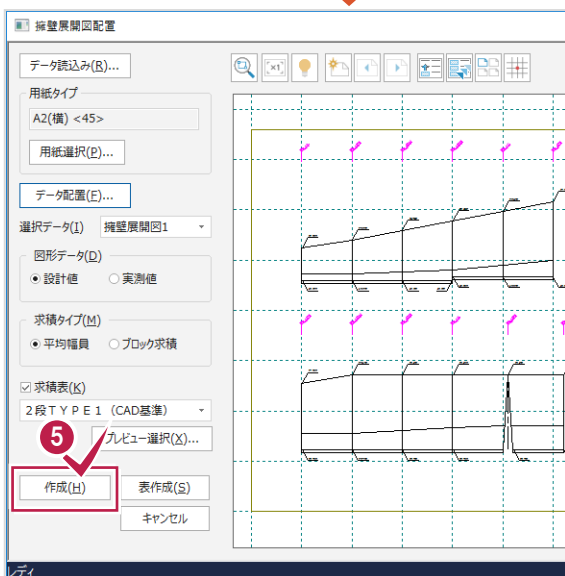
擁壁展開図配置

データ読込み(R)...

用紙タイプ

A2(横) <45>

用紙選択(P)...

データ配置(F)...

選択データ(I) 擁壁展開図1

図形データ(D)

設計値 実測値

求積タイプ(M)

平均幅員 ブロック求積

求積表(K)

２段ＴＹＰＥ１（CAD基準）

プレビュー選択(X)...

5

作成(H)

表作成(S)

キャンセル

レディ